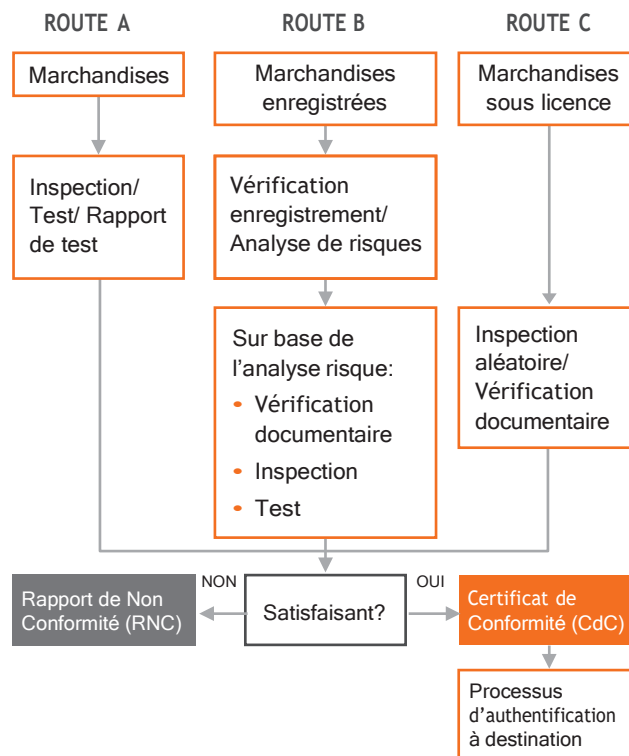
ROUTE A

Marchandises

Inspection/ Test/ Rapport de test

ROUTE B

Marchandises enregistrées

Vérification enregistrement/ Analyse de risques

Sur base de l'analyse risque:
• Vérification documentaire
• Inspection
• Test

ROUTE C

Marchandises sous licence

Inspection aléatoire/ Vérification documentaire

NON

Rapport de Non Conformité (RNC)

Satisfaisant?

OUI

Certificat de Conformité (CdC)

Processus d'authentification à destination